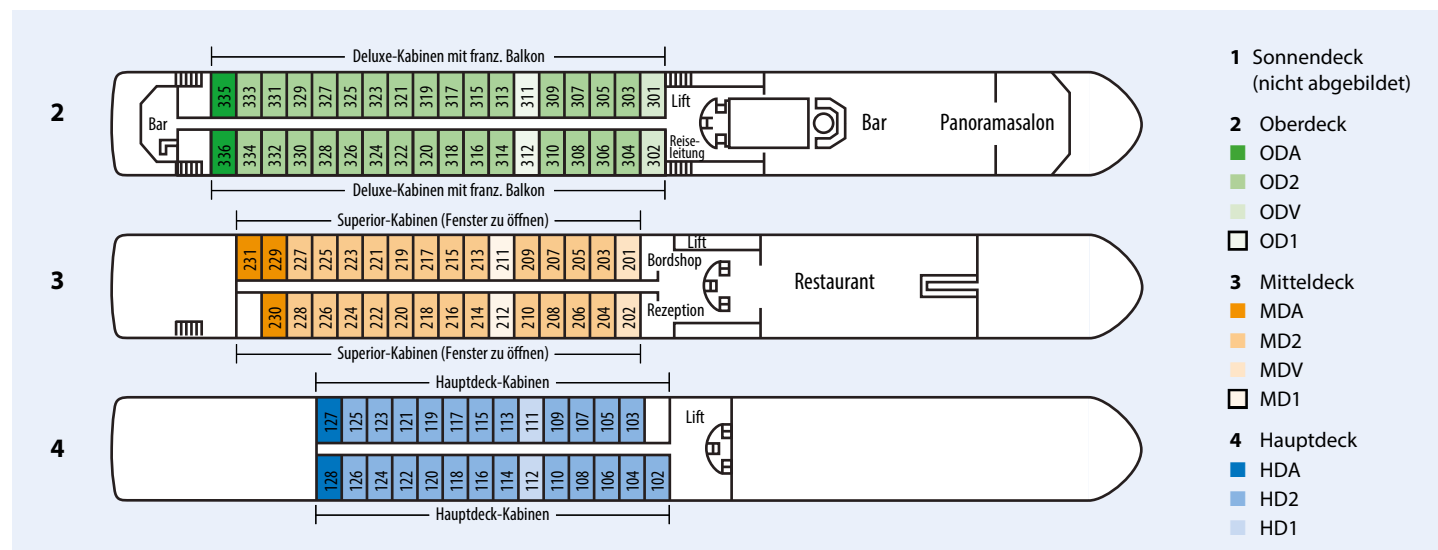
Deluxe-Kabinen mit franz. Balkon

2

Bar

335 333 331 329 327 325 323 321 319 317 315 313 311 309 307 305 303 301

Lift

336 334 332 330 328 326 324 322 320 318 316 314 312 310 308 306 304 302

Reiseleitung

Bar

Panoramasalon

Deluxe-Kabinen mit franz. Balkon

Superior-Kabinen (Fenster zu öffnen)

3

231 229 227 225 223 221 219 217 215 213 211 209 207 205 203 201

Lift

Bordshop

Restaurant

230 228 226 224 222 220 218 216 214 212 210 208 206 204 202

Rezeption

Superior-Kabinen (Fenster zu öffnen)

Hauptdeck-Kabinen

4

127 125 123 121 119 117 115 113 111 109 107 105 103

Lift

128 126 124 122 120 118 116 114 112 110 108 106 104 102

Hauptdeck-Kabinen

1 Sonnendeck (nicht abgebildet)

2 Oberdeck
ODA
OD2
ODV
OD1

3 Mitteldeck
MDA
MD2
MDV
MD1

4 Hauptdeck
HDA
HD2
HD1